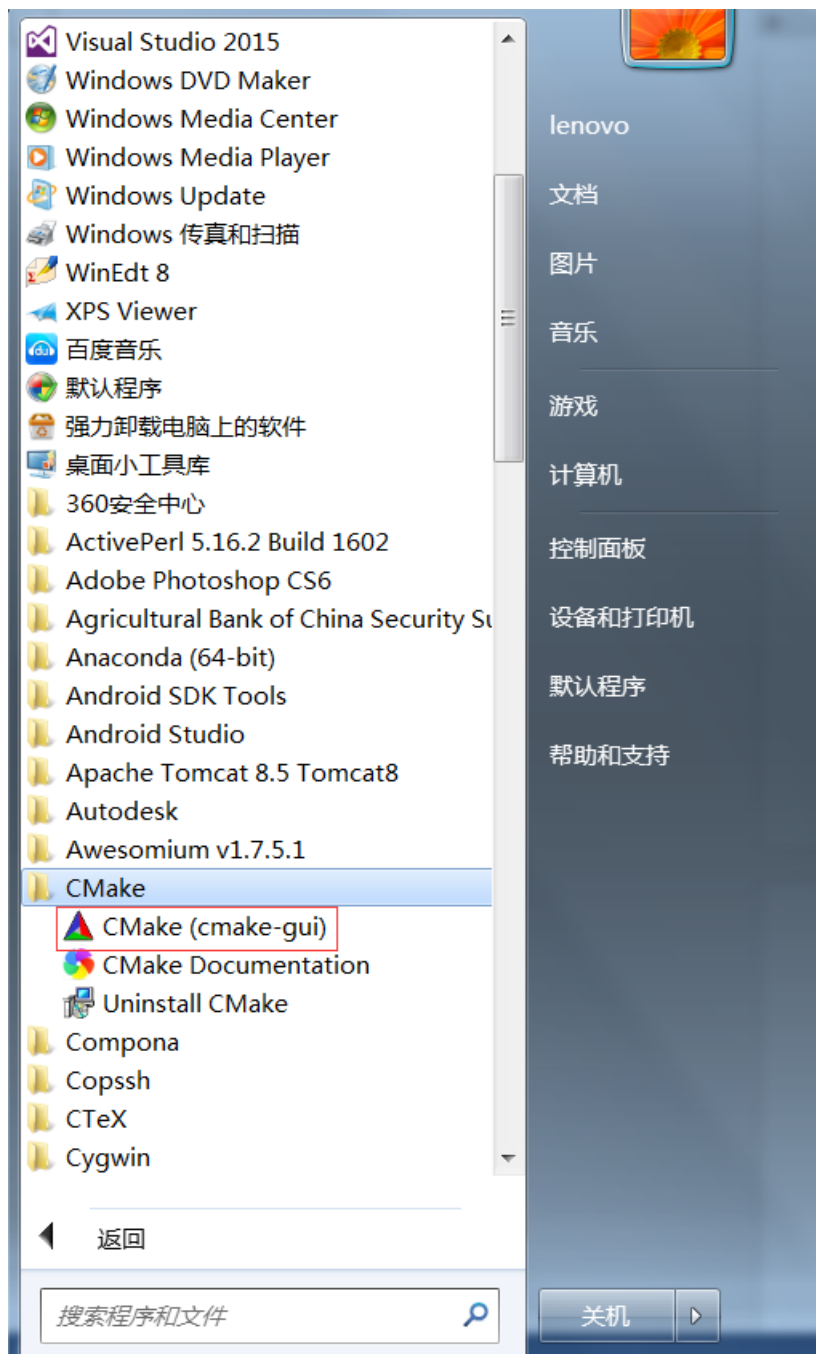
Visual Studio 2015
Windows DVD Maker
Windows Media Center
Windows Media Player
Windows Update
Windows 传真和扫描
WinEdt 8
XPS Viewer
百度音乐
默认程序
强力卸载电脑上的软件
桌面小工具库
360安全中心
ActivePerl 5.16.2 Build 1602
Adobe Photoshop CS6
Agricultural Bank of China Security Su
Anaconda (64-bit)
Android SDK Tools
Android Studio
Apache Tomcat 8.5 Tomcat8
Autodesk
Awesomium v1.7.5.1
CMake
CMake (cmake-gui)
CMake Documentation
Uninstall CMake
Compona
Copssh
CTeX
Cygwin

返回

搜索程序和文件

lenovo
文档
图片
音乐
游戏
计算机
控制面板
设备和打印机
默认程序
帮助和支持

关机